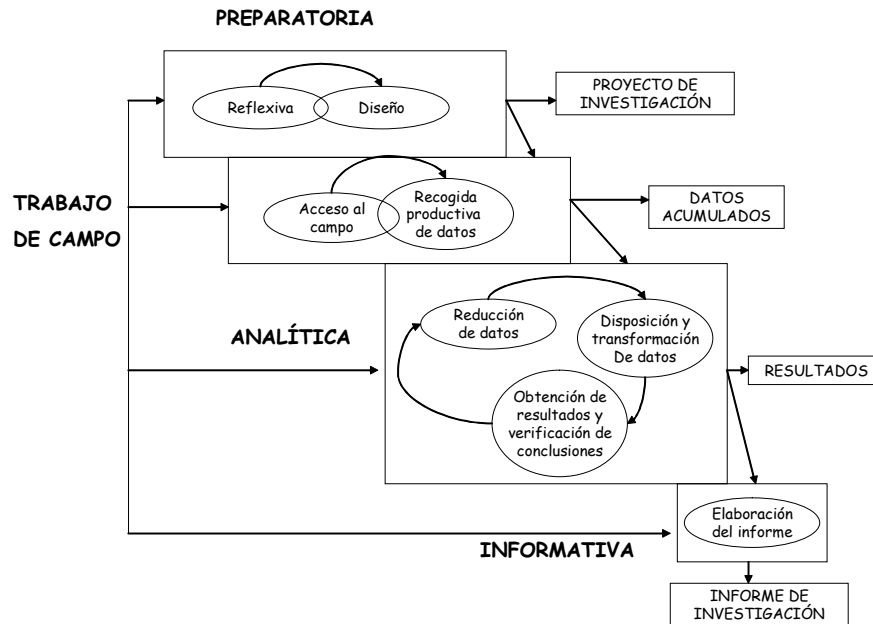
PREPARATORIA

Reflexiva

Diseño

PROYECTO DE INVESTIGACIÓN

TRABAJO DE CAMPO

Acceso al campo

Recogida productiva de datos

DATOS ACUMULADOS

ANALÍTICA

Reducción de datos

Disposición y transformación De datos

Obtención de resultados y verificación de conclusiones

RESULTADOS

INFORMATIVA

Elaboración del informe

INFORME DE INVESTIGACIÓN